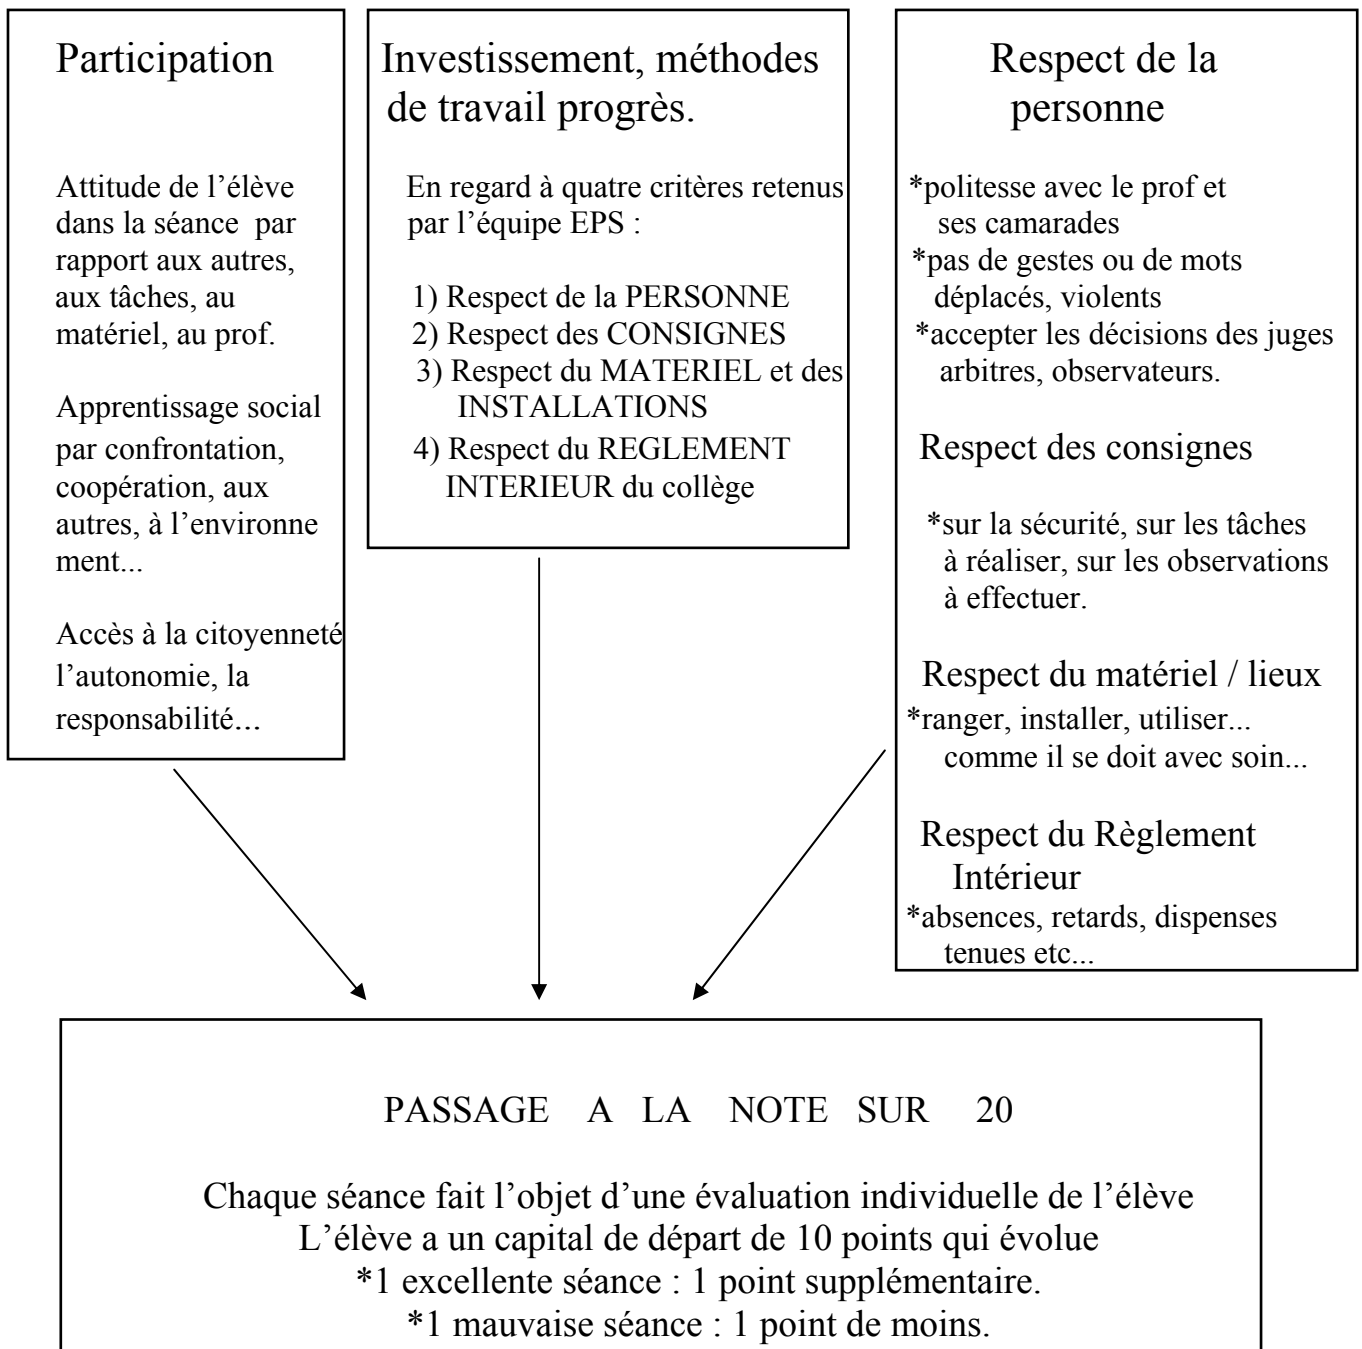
Participation

Attitude de l'élève dans la séance par rapport aux autres, aux tâches, au matériel, au prof.

Apprentissage social par confrontation, coopération, aux autres, à l'environnement...

Accès à la citoyenneté l'autonomie, la responsabilité...

Investissement, méthodes de travail progrès.

En regard à quatre critères retenus par l'équipe EPS :

1) Respect de la PERSONNE
2) Respect des CONSIGNES
3) Respect du MATERIEL et des INSTALLATIONS
4) Respect du REGLEMENT INTERIEUR du collège

Respect de la personne

*politesse avec le prof et ses camarades
*pas de gestes ou de mots déplacés, violents
*accepter les décisions des juges arbitres, observateurs.

Respect des consignes

*sur la sécurité, sur les tâches à réaliser, sur les observations à effectuer.

Respect du matériel / lieux

*ranger, installer, utiliser... comme il se doit avec soin...

Respect du Règlement Intérieur

*absences, retards, dispenses tenues etc...

PASSAGE A LA NOTE SUR 20

Chaque séance fait l'objet d'une évaluation individuelle de l'élève
L'élève a un capital de départ de 10 points qui évolue
*1 excellente séance : 1 point supplémentaire.
*1 mauvaise séance : 1 point de moins.